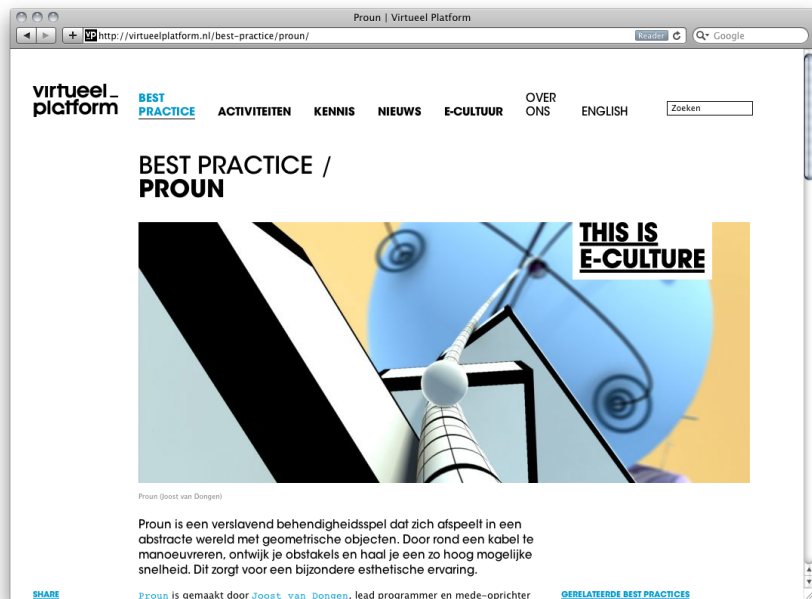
Proun | Virtueel Platform

http://virtueelplatform.nl/best-practice/proun/

Reader

Google

virtueel_ platform

BEST PRACTICE

ACTIVITEITEN

KENNIS

NIEUWS

E-CULTUUR

OVER ONS

ENGLISH

Zoeken

BEST PRACTICE / PROUN

THIS IS E-CULTURE

Proun (Joost van Dongen)

Proun is een verslavend behendigheidsspel dat zich afspeelt in een abstracte wereld met geometrische objecten. Door rond een kabel te manoeuvreren, ontwijk je obstakels en haal je een zo hoog mogelijke snelheid. Dit zorgt voor een bijzondere esthetische ervaring.

SHARE

Proun is gemaakt door Joost van Dongen, lead programmer en mede-oprichter

GERELATEERDE BEST PRACTICES